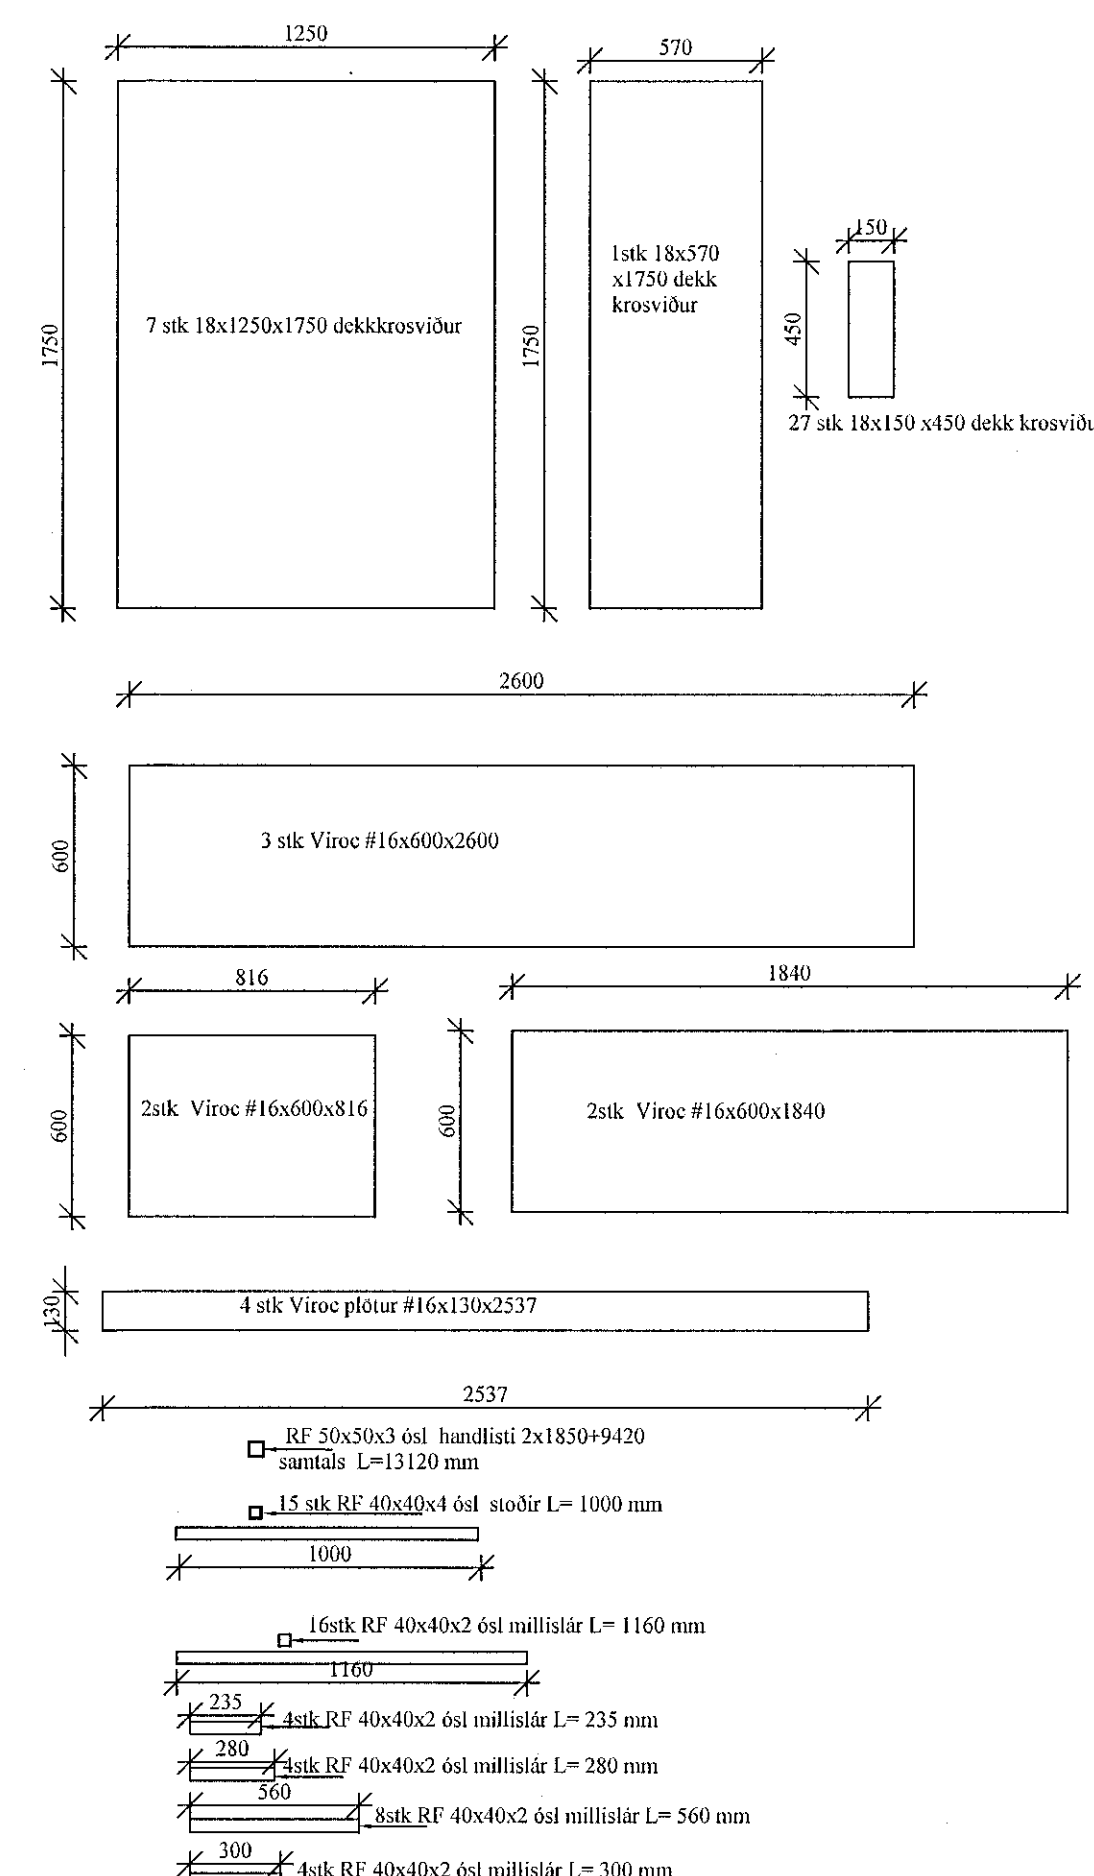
1250

570

1750

7 stk 18x1250x1750 dekkkrosviður

1750

1stk 18x570 x1750 dekk krosviður

150

450

27 stk 18x150 x450 dekk krosviðu

2600

600

3 stk Viroc #16x600x2600

816

1840

600

2stk Viroc #16x600x816

600

2stk Viroc #16x600x1840

130

4 stk Viroc plötur #16x130x2537

2537

RF 50x50x3 ósl handlisti 2x1850+9420 samtals L=13120 mm

15 stk RF 40x40x4 ósl stoðir L= 1000 mm

1000

16stk RF 40x40x2 ósl millislár L= 1160 mm

1160

235

4stk RF 40x40x2 ósl millislár L= 235 mm

280

4stk RF 40x40x2 ósl millislár L= 280 mm

560

8stk RF 40x40x2 ósl millislár L= 560 mm

300

4stk RF 40x40x2 ósl millislár L= 300 mm